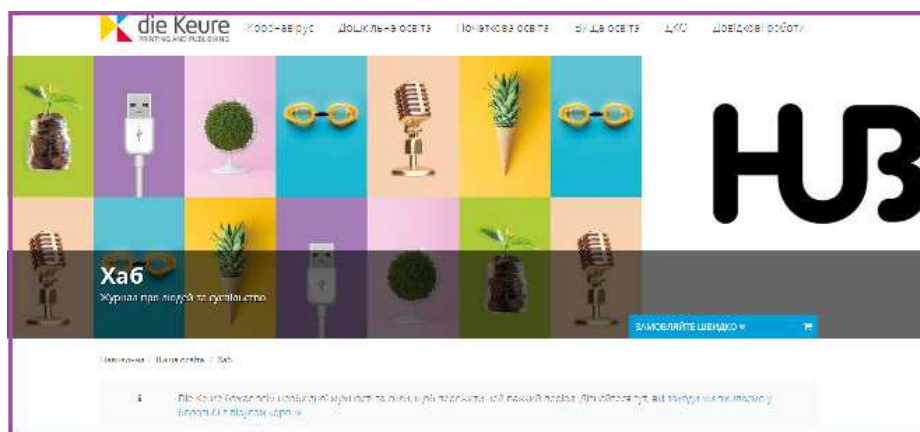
die Keure
PRINTING AND PUBLISHING

Коронавірус Дошкільна освіта Початкова освіта Вища освіта ЦКО Довідкові роботи

HUB

Хаб
Журнал про людей та суспільство

ЗАМОВЛЯЙТЕ ШВИДКО

Домашня / Вища освіта / Хаб

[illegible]